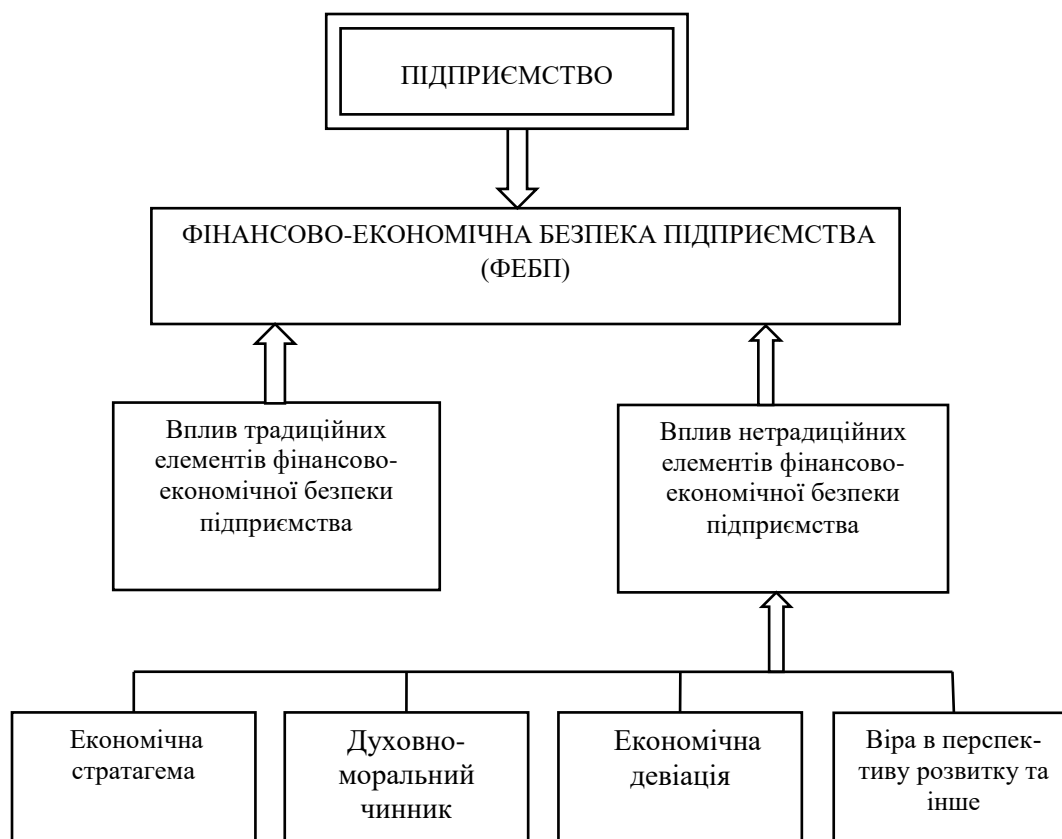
ПІДПРИЄМСТВО

ФІНАНСОВО-ЕКОНОМІЧНА БЕЗПЕКА ПІДПРИЄМСТВА (ФЕБП)

Вплив традиційних елементів фінансово-економічної безпеки підприємства

Вплив нетрадиційних елементів фінансово-економічної безпеки підприємства

Економічна стратагема

Духовно-моральний чинник

Економічна девіація

Віра в перспективу розвитку та інше